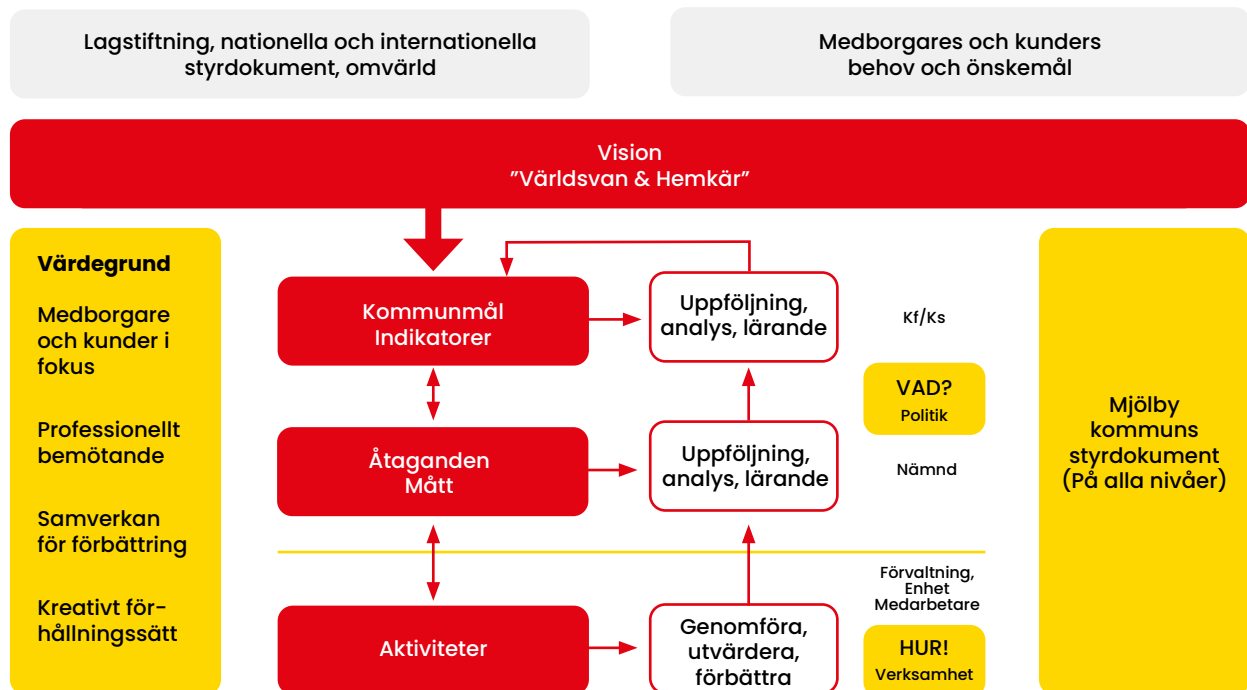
Lagstiftning, nationella och internationella styrdokument, omvärld

Medborgares och kunders behov och önskemål

Vision
”Världsvan & Hemkär”

Värdegrund

Medborgare och kunder i fokus

Professionellt bemötande

Samverkan för förbättring

Kreativt förhållningssätt

Kommunmål
Indikatorer

Uppföljning, analys, lärande

Kf/Ks

VAD?
Politik

Åtaganden
Mått

Uppföljning, analys, lärande

Nämnd

Mjölby kommuns styrdokument (På alla nivåer)

Förvaltning, Enhet
Medarbetare

Aktiviteter

Genomföra, utvärdera, förbättra

HUR!
Verksamhet